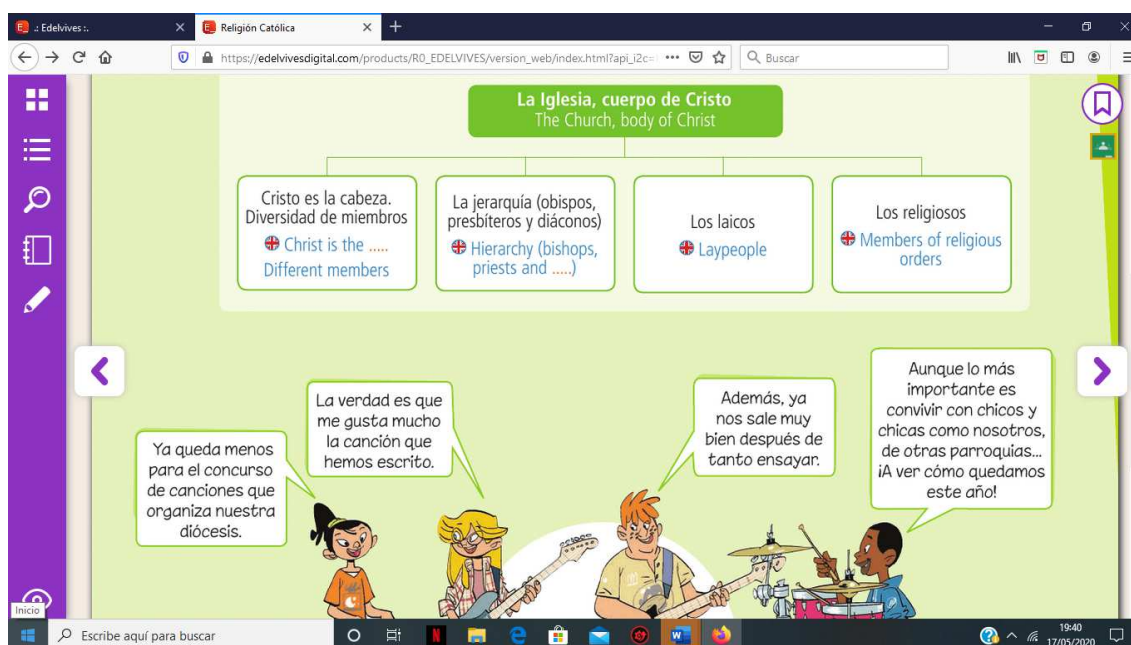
.: Edelvives :.
Religión Católica
https://edelvivesdigital.com/products/R0_EDELVIVES/version_web/index.html?api_i2c=
Buscar

La Iglesia, cuerpo de Cristo
The Church, body of Christ

Cristo es la cabeza. Diversidad de miembros
Christ is the ..... Different members

La jerarquía (obispos, presbíteros y diáconos)
Hierarchy (bishops, priests and .....)

Los laicos
Laypeople

Los religiosos
Members of religious orders

Ya queda menos para el concurso de canciones que organiza nuestra diócesis.

La verdad es que me gusta mucho la canción que hemos escrito.

Además, ya nos sale muy bien después de tanto ensayar.

Aunque lo más importante es convivir con chicos y chicas como nosotros, de otras parroquias... ¡A ver cómo quedamos este año!

Inicio
Escribe aquí para buscar
19:40
17/05/2020